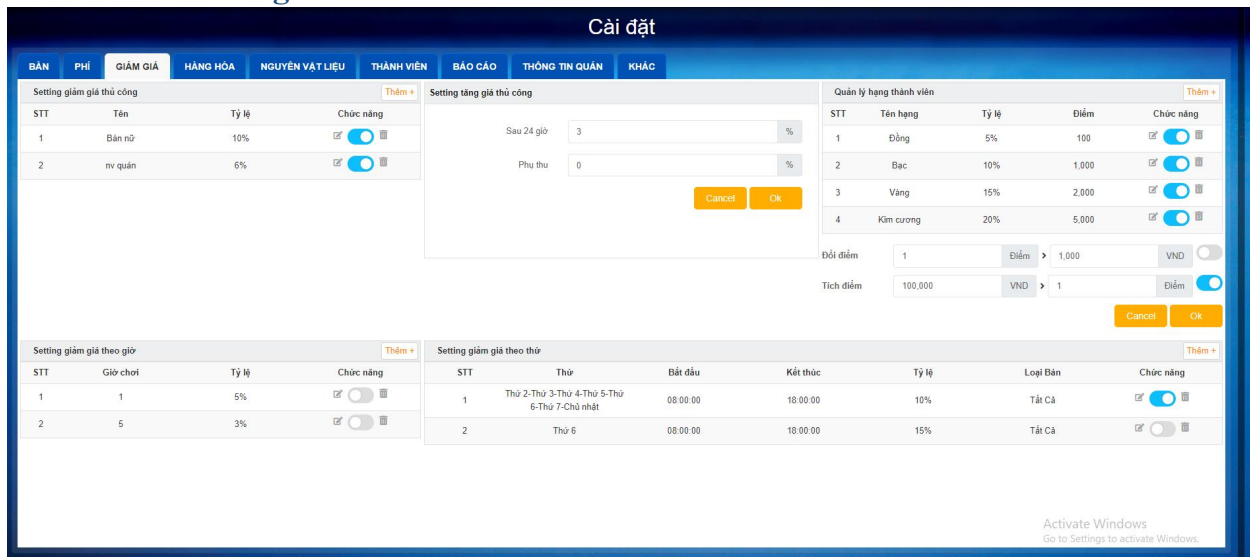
Cài đặt

BÀN PHÍ GIẢM GIÁ HÀNG HÓA NGUYÊN VẬT LIỆU THÀNH VIÊN BÁO CÁO THÔNG TIN QUÁN KHÁC

Setting giảm giá thủ công Thêm +

| STT | Tên | Tỷ lệ | Chức năng |
|---|---|---|---|
| 1 | Bán nữ | 10% | |
| 2 | nv quán | 6% | |

Setting tăng giá thủ công

Sau 24 giờ 3 %

Phụ thu 0 %

Cancel Ok

Quản lý hạng thành viên Thêm +

| STT | Tên hạng | Tỷ lệ | Điểm | Chức năng |
|---|---|---|---|---|
| 1 | Đồng | 5% | 100 | |
| 2 | Bạc | 10% | 1,000 | |
| 3 | Vàng | 15% | 2,000 | |
| 4 | Kim cương | 20% | 5,000 | |

Đổi điểm 1 Điểm > 1,000 VND

Tích điểm 100,000 VND > 1 Điểm

Cancel Ok

Setting giảm giá theo giờ Thêm +

| STT | Giờ chơi | Tỷ lệ | Chức năng |
|---|---|---|---|
| 1 | 1 | 5% | |
| 2 | 5 | 3% | |

Setting giảm giá theo thứ Thêm +

| STT | Thứ | Bắt đầu | Kết thúc | Tỷ lệ | Loại Bàn | Chức năng |
|---|---|---|---|---|---|---|
| 1 | Thứ 2-Thứ 3-Thứ 4-Thứ 5-Thứ 6-Thứ 7-Chủ nhật | 08:00:00 | 18:00:00 | 10% | Tất Cả | |
| 2 | Thứ 6 | 08:00:00 | 18:00:00 | 15% | Tất Cả | |

Activate Windows
Go to Settings to activate Windows.